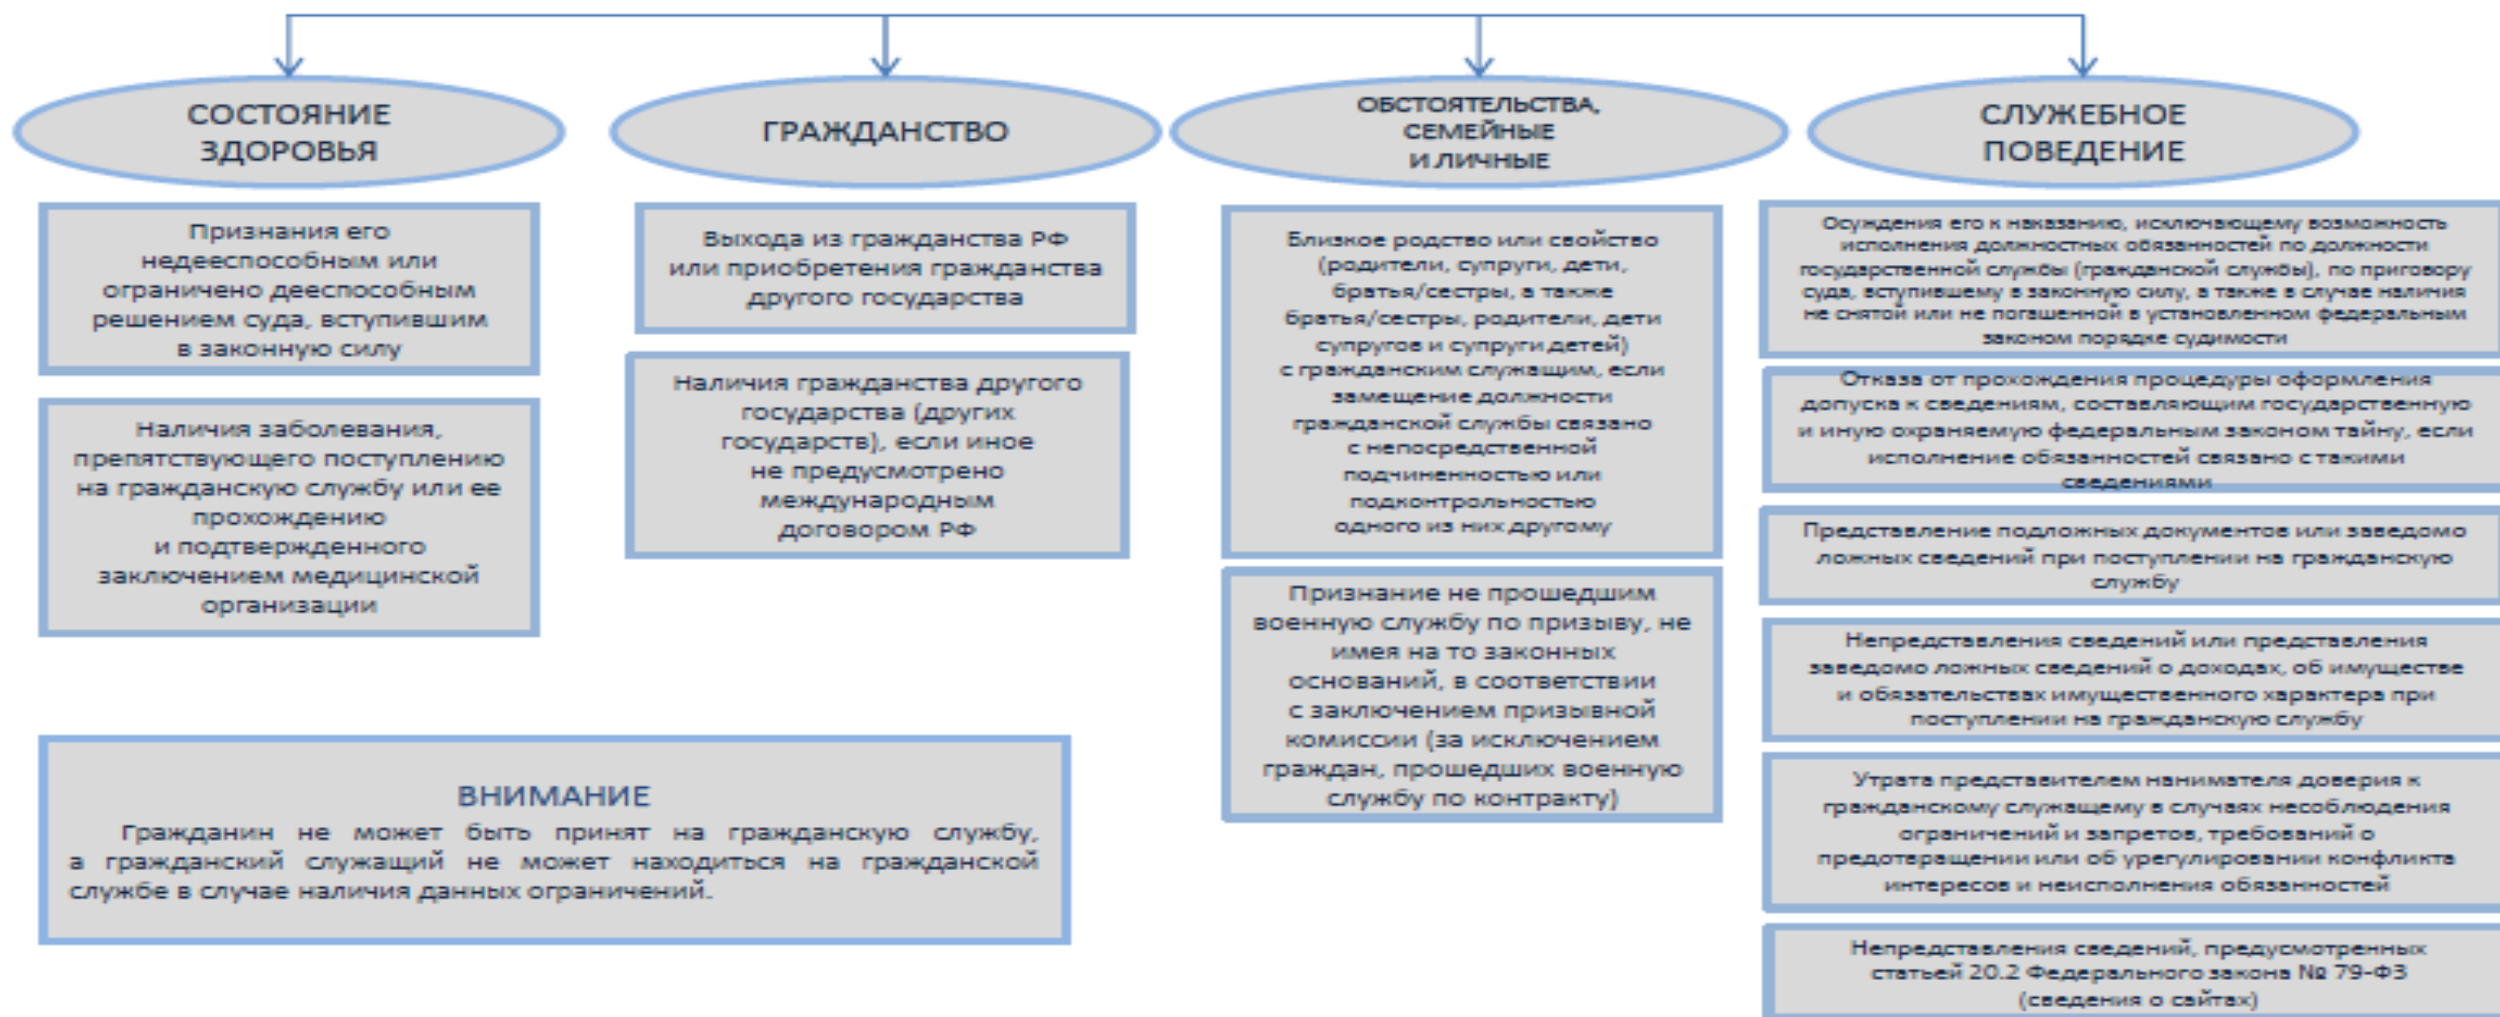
СОСТОЯНИЕ ЗДОРОВЬЯ

Признания его недееспособным или ограничено дееспособным решением суда, вступившим в законную силу

Наличия заболевания, препятствующего поступлению на гражданскую службу или ее прохождению и подтвержденного заключением медицинской организации

ГРАЖДАНСТВО

Выхода из гражданства РФ или приобретения гражданства другого государства

Наличия гражданства другого государства (других государств), если иное не предусмотрено международным договором РФ

ОБСТОЯТЕЛЬСТВА, СЕМЕЙНЫЕ И ЛИЧНЫЕ

Близкое родство или свойство (родители, супруги, дети, братья/сестры, а также братья/сестры, родители, дети супругов и супруги детей) с гражданским служащим, если замещение должности гражданской службы связано с непосредственной подчиненностью или подконтрольностью одного из них другому

Признание не прошедшим военную службу по призыву, не имея на то законных оснований, в соответствии с заключением призывной комиссии (за исключением граждан, прошедших военную службу по контракту)

СЛУЖЕБНОЕ ПОВЕДЕНИЕ

Осуждения его к наказанию, исключающему возможность исполнения должностных обязанностей по должности государственной службы (гражданской службы), по приговору суда, вступившему в законную силу, а также в случае наличия не снятой или не погашенной в установленном федеральным законом порядке судимости

Отказа от прохождения процедуры оформления допуска к сведениям, составляющим государственную и иную охраняемую федеральным законом тайну, если исполнение обязанностей связано с такими сведениями

Представление подложных документов или заведомо ложных сведений при поступлении на гражданскую службу

Непредставления сведений или представления заведомо ложных сведений о доходах, об имуществе и обязательствах имущественного характера при поступлении на гражданскую службу

Утрата представителем нанимателя доверия к гражданскому служащему в случаях несоблюдения ограничений и запретов, требований о предотвращении или об урегулировании конфликта интересов и неисполнения обязанностей

Непредставления сведений, предусмотренных статьей 20.2 Федерального закона № 79-ФЗ (сведения о сайтах)

ВНИМАНИЕ

Гражданин не может быть принят на гражданскую службу, а гражданский служащий не может находиться на гражданской службе в случае наличия данных ограничений.